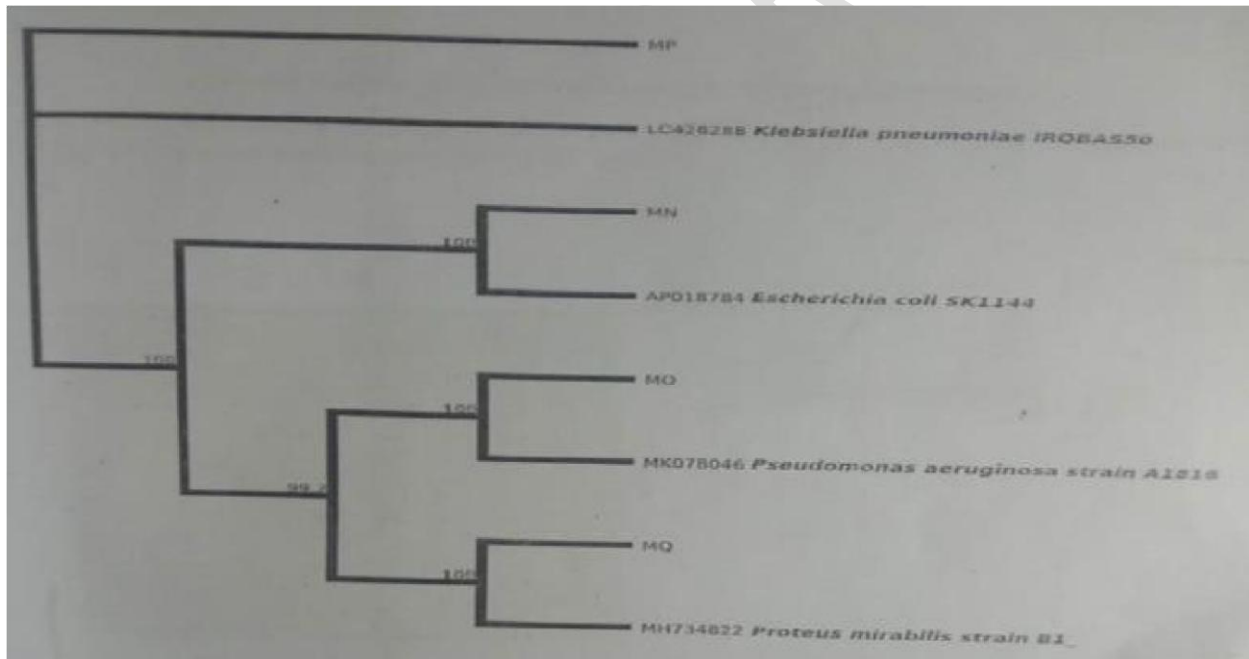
MP

LC426288 Klebsiella pneumoniae IRQBAS50

100

MN

AP018784 Escherichia coli SK1144

100

MO

100

MK078046 Pseudomonas aeruginosa strain A1816

99.2

MQ

100

MH734822 Proteus mirabilis strain B1_